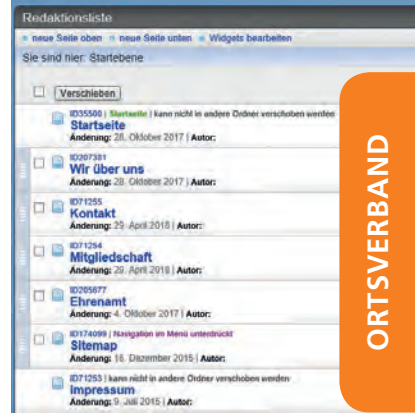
Redaktionsliste

neue Seite oben · neue Seite unten · Widgets bearbeiten

Sie sind hier: Startebene

Verschieben

ID35500 | Startseite | kann nicht in andere Ordner verschoben werden
Startseite
Änderung: 28. Oktober 2017 | Autor:

ID207381
Wir über uns
Änderung: 28. Oktober 2017 | Autor:

ID71255
Kontakt
Änderung: 29. April 2018 | Autor:

ID71254
Mitgliedschaft
Änderung: 29. April 2018 | Autor:

ID205677
Ehrenamt
Änderung: 4. Oktober 2017 | Autor:

ID174099 | Navigation im Menü unterdrückt
Sitemap
Änderung: 18. Dezember 2015 | Autor:

ID71253 | kann nicht in andere Ordner verschoben werden
Impressum
Änderung: 9. Juli 2015 | Autor:

ORTSVERBAND